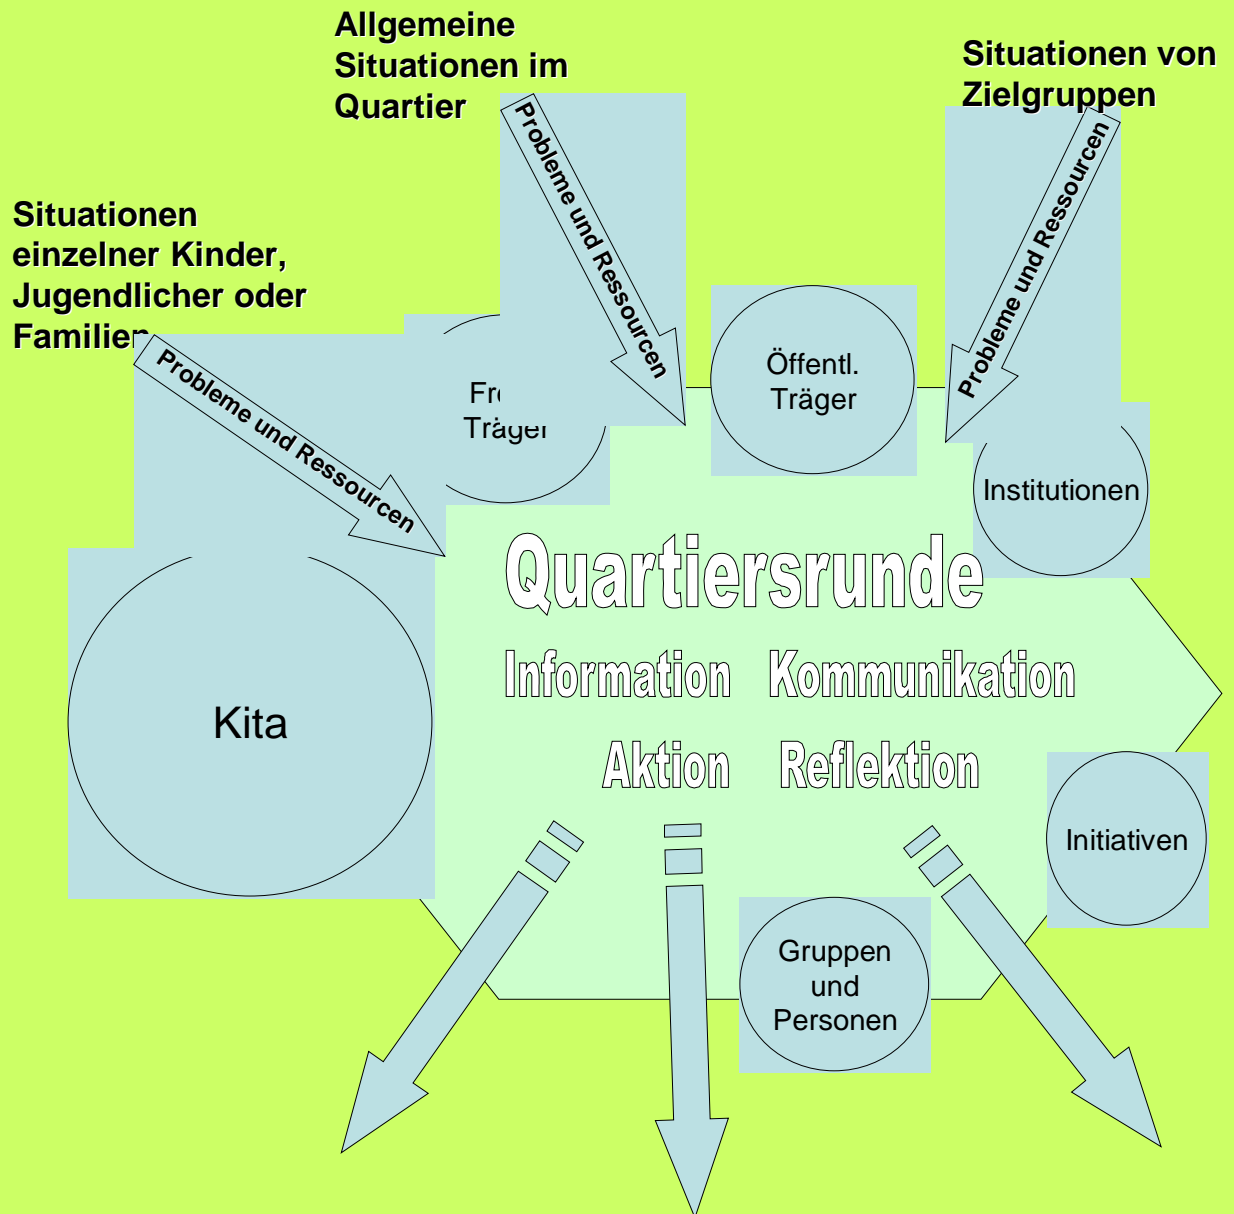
Allgemeine Situationen im Quartier

Situationen von Zielgruppen

Situationen einzelner Kinder, Jugendlicher oder Familien

Probleme und Ressourcen

Probleme und Ressourcen

Probleme und Ressourcen

Fr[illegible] Träger

Öffentl. Träger

Institutionen

Kita

Quartiersrunde

Information Kommunikation

Aktion Reflektion

Initiativen

Gruppen und Personen